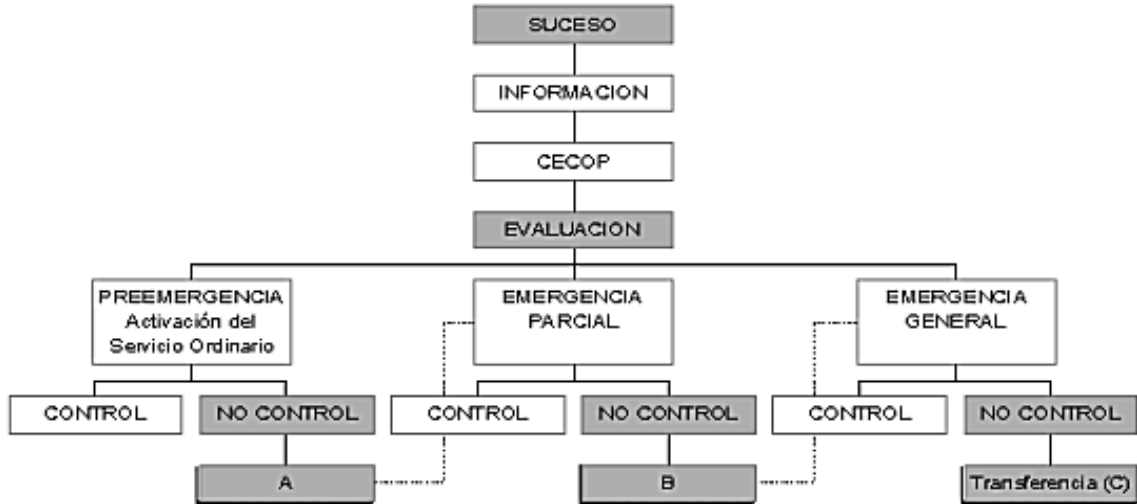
SUCESO

INFORMACION

CECOP

EVALUACION

PREEMERGENCIA Activación del Servicio Ordinario

EMERGENCIA PARCIAL

EMERGENCIA GENERAL

CONTROL

NO CONTROL

CONTROL

NO CONTROL

CONTROL

NO CONTROL

A

B

Transferencia (C)